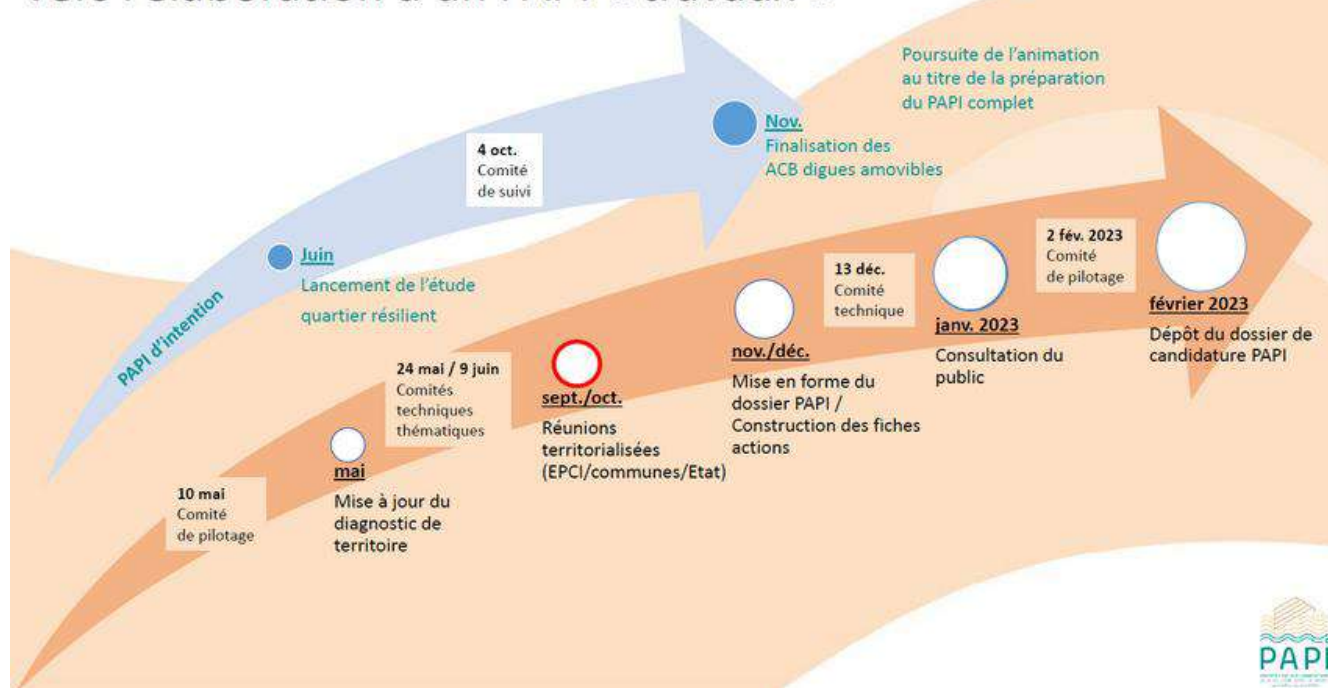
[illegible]

Poursuite de l'animation au titre de la préparation du PAPI complet

Nov.
Finalisation des ACB digues amovibles

4 oct.
Comité de suivi

Juin
Lancement de l'étude quartier résilient

PAPI d'intention

2 fév. 2023
Comité de pilotage

février 2023
Dépôt du dossier de candidature PAPI

13 déc.
Comité technique

janv. 2023
Consultation du public

nov./déc.
Mise en forme du dossier PAPI / Construction des fiches actions

sept./oct.
Réunions territorialisées (EPCI/communes/Etat)

24 mai / 9 juin
Comités techniques thématiques

mai
Mise à jour du diagnostic de territoire

10 mai
Comité de pilotage

PAPI
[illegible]